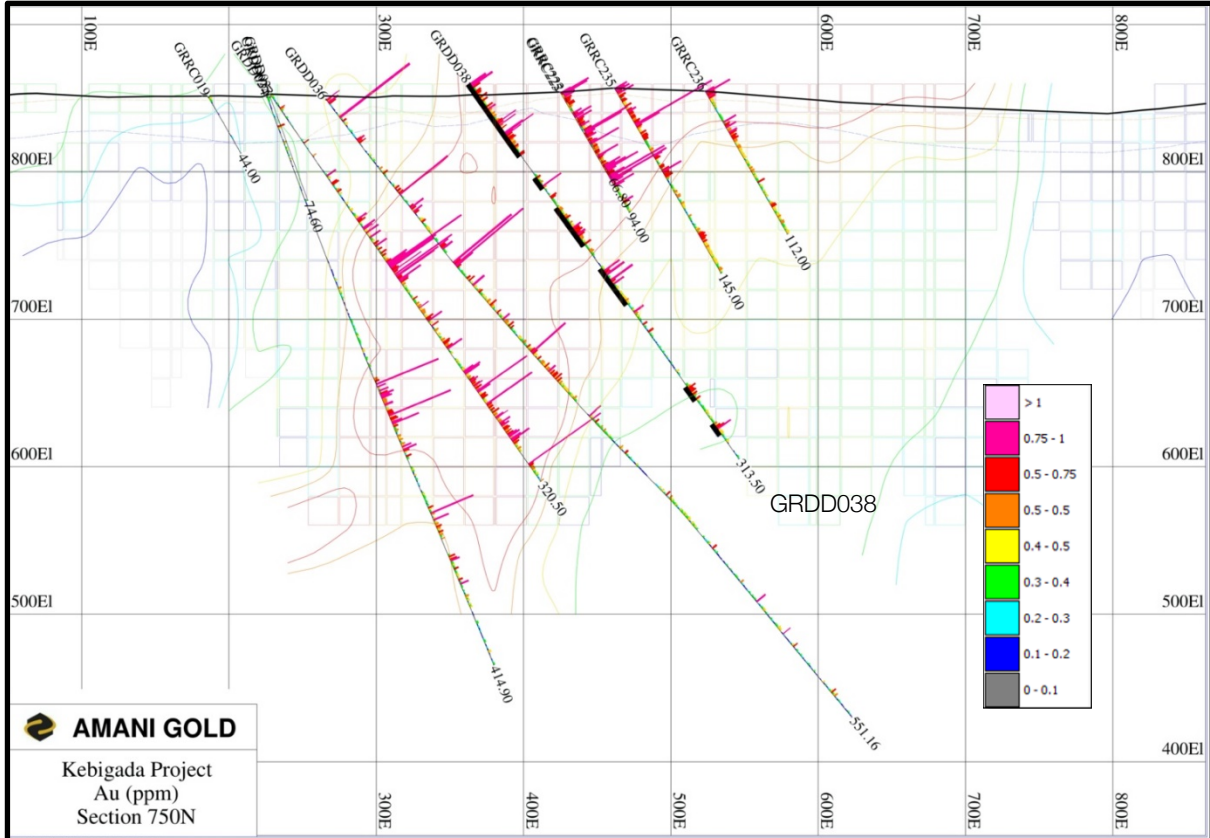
100E
300E
400E
500E
600E
700E
800E

GRRC019
GRDD032
GRDD036
GRDD038
GRRC223
GRRC235
GRRC236

800El
700El
600El
500El
400El

44.00
74.60
66.80
94.00
145.00
112.00
313.50
320.50
414.90
551.16

GRDD038

| |
|---|
| > 1 |
| 0.75 - 1 |
| 0.5 - 0.75 |
| 0.5 - 0.5 |
| 0.4 - 0.5 |
| 0.3 - 0.4 |
| 0.2 - 0.3 |
| 0.1 - 0.2 |
| 0 - 0.1 |

AMANI GOLD

Kebigada Project
Au (ppm)
Section 750N